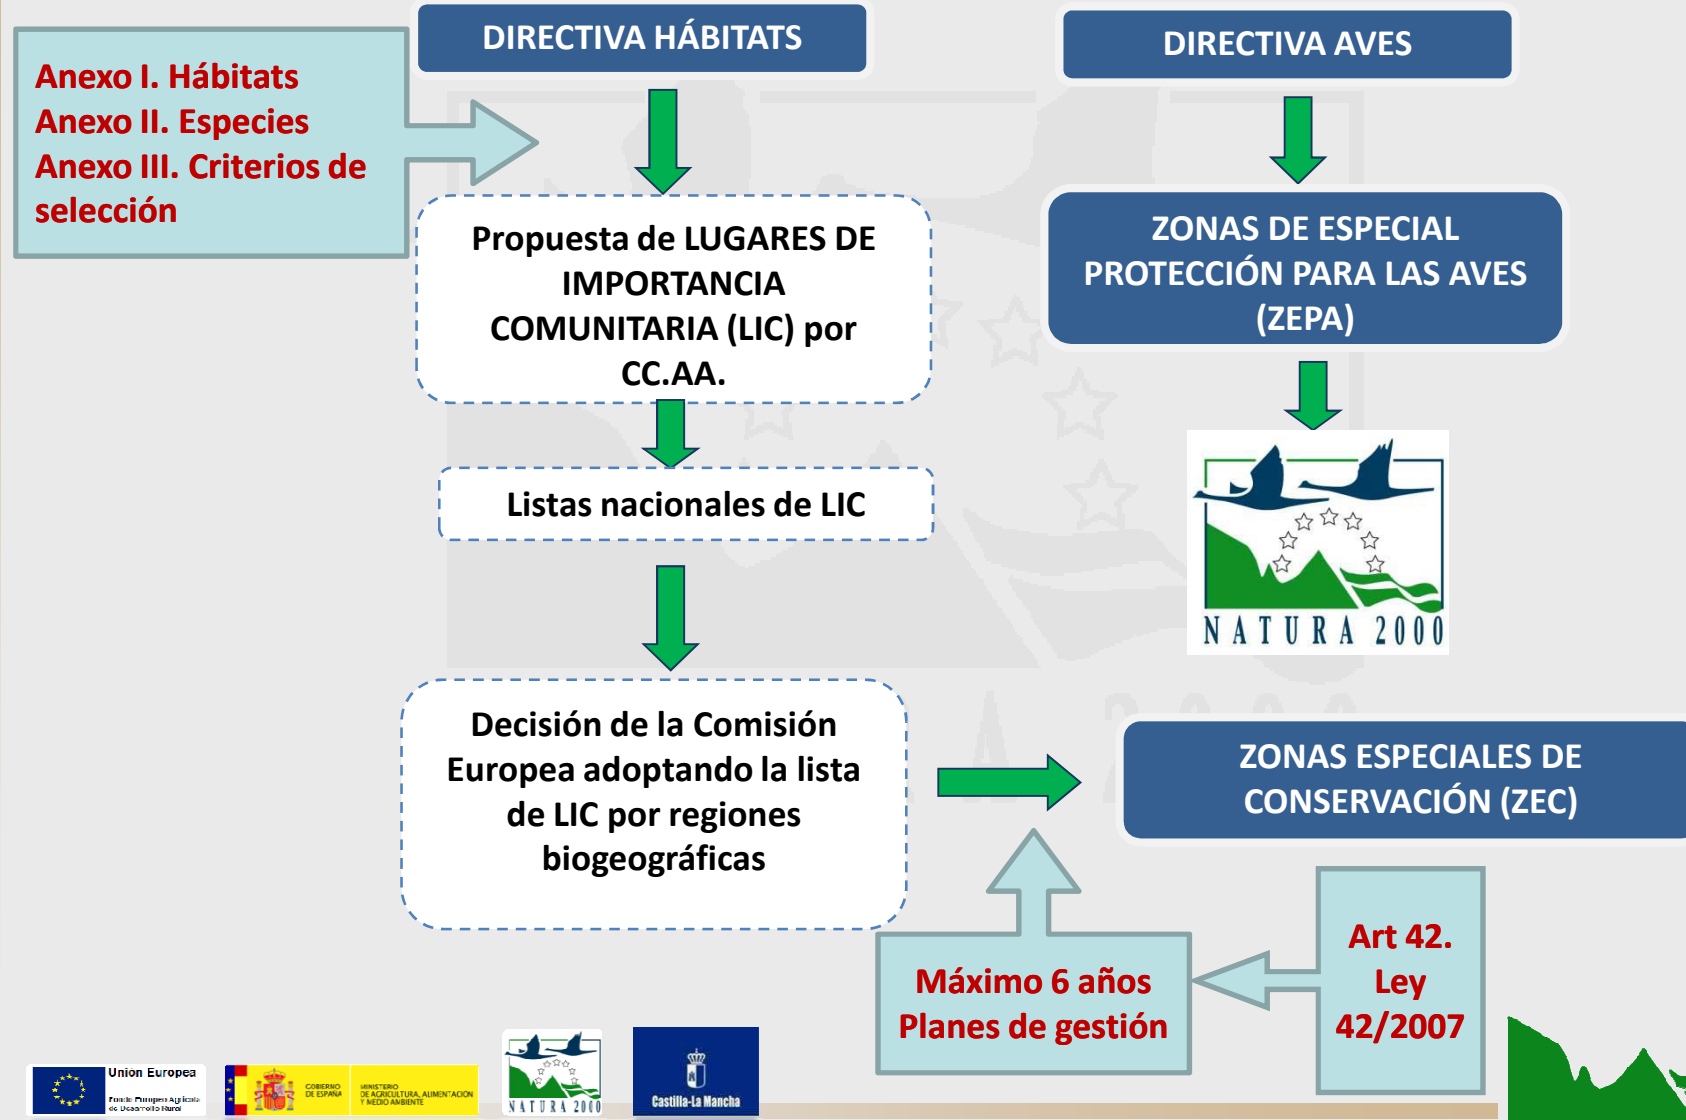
Anexo I. Hábitats
Anexo II. Especies
Anexo III. Criterios de selección

DIRECTIVA HÁBITATS

DIRECTIVA AVES

Propuesta de LUGARES DE IMPORTANCIA COMUNITARIA (LIC) por CC.AA.

ZONAS DE ESPECIAL PROTECCIÓN PARA LAS AVES (ZEPA)

Listas nacionales de LIC

NATURA 2000

Decisión de la Comisión Europea adoptando la lista de LIC por regiones biogeográficas

ZONAS ESPECIALES DE CONSERVACIÓN (ZEC)

Máximo 6 años
Planes de gestión

Art 42.
Ley
42/2007

Unión Europea
Fondo Europeo Agrícola de Desarrollo Rural

GOBIERNO DE ESPAÑA
MINISTERIO DE AGRICULTURA, ALIMENTACIÓN Y MEDIO AMBIENTE

NATURA 2000

Castilla-La Mancha